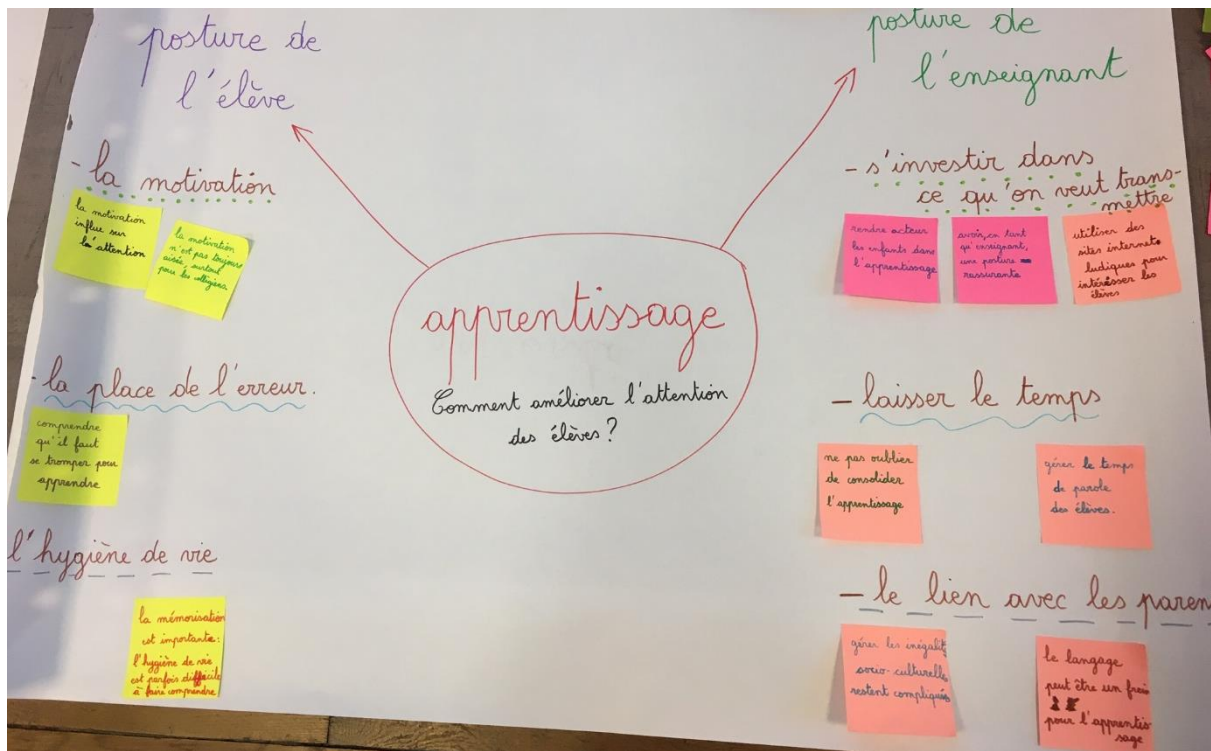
posture de l'élève

posture de l'enseignant

-la motivation

la motivation influe sur l'attention

la motivation n'est pas toujours aisée, surtout pour les collégiens.

apprentissage

Comment améliorer l'attention des élèves?

-s'investir dans ce qu'on veut transmettre

rendre acteur les enfants dans l'apprentissage

avoir, en tant qu'enseignant, une posture rassurante

utiliser des sites internets ludiques pour intéresser les élèves

-la place de l'erreur.

comprendre qu'il faut se tromper pour apprendre

-laisser le temps

ne pas oublier de consolider l'apprentissage

gérer le temps de parole des élèves.

l'hygiène de vie

la mémorisation est importante: l'hygiène de vie est parfois difficile à faire comprendre

-le lien avec les paren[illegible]

gérer les inégalités socio-culturelles restent compliquées

le langage peut être un frein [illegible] pour l'apprentissage